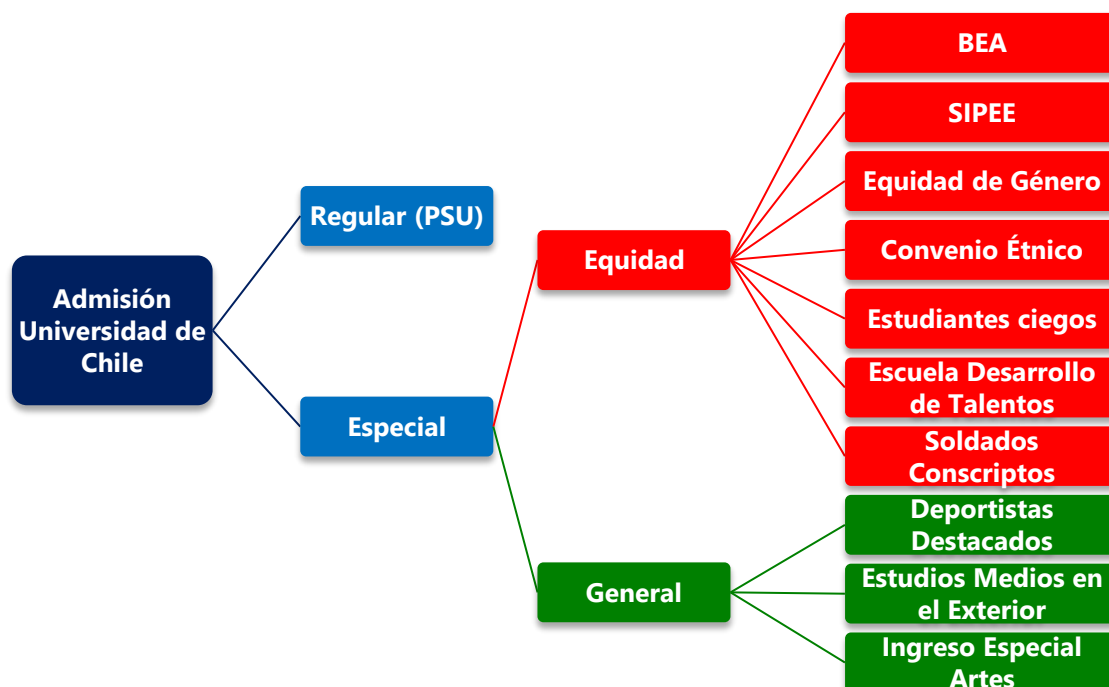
Admisión Universidad de Chile

Regular (PSU)

Especial

Equidad

General

BEA

SIPEE

Equidad de Género

Convenio Étnico

Estudiantes ciegos

Escuela Desarrollo de Talentos

Soldados Conscriptos

Deportistas Destacados

Estudios Medios en el Exterior

Ingreso Especial Artes